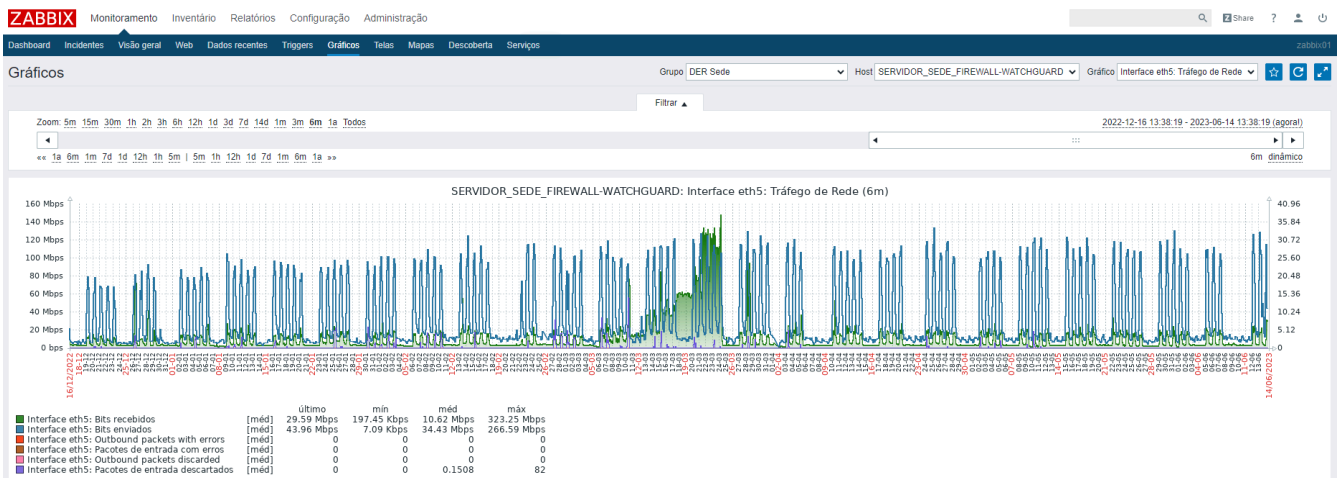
ZABBIX Monitoramento Inventário Relatórios Configuração Administração

Share ? 

Dashboard Incidentes Visão geral Web Dados recentes Triggers Gráficos Telas Mapas Descoberta Serviços zabbix01

Gráficos

Grupo DER Sede Host SERVIDOR_SEDE_FIREWALL-WATCHGUARD Gráfico Interface eth5: Tráfego de Rede

Filtrar ▲

Zoom: 5m 15m 30m 1h 2h 3h 6h 12h 1d 3d 7d 14d 1m 3m 6m 1a Todos

2022-12-16 13:38:19 - 2023-06-14 13:38:19 (agora!)

«« 1a 6m 1m 7d 1d 12h 1h 5m | 5m 1h 12h 1d 7d 1m 6m 1a »»

6m dinâmico

SERVIDOR_SEDE_FIREWALL-WATCHGUARD: Interface eth5: Tráfego de Rede (6m)

160 Mbps
140 Mbps
120 Mbps
100 Mbps
80 Mbps
60 Mbps
40 Mbps
20 Mbps
0 bps

40.96
35.84
30.72
25.60
20.48
15.36
10.24
5.12
0

16/12/2022
14/06/2023

| | | último | mín | méd | máx |
|---|---|---|---|---|---|
| Interface eth5: Bits recebidos | [méd] | 29.59 Mbps | 197.45 Kbps | 10.62 Mbps | 323.25 Mbps |
| Interface eth5: Bits enviados | [méd] | 43.96 Mbps | 7.09 Kbps | 34.43 Mbps | 266.59 Mbps |
| Interface eth5: Outbound packets with errors | [méd] | 0 | 0 | 0 | 0 |
| Interface eth5: Pacotes de entrada com erros | [méd] | 0 | 0 | 0 | 0 |
| Interface eth5: Outbound packets discarded | [méd] | 0 | 0 | 0 | 0 |
| Interface eth5: Pacotes de entrada descartados | [méd] | 0 | 0 | 0.1508 | 82 |